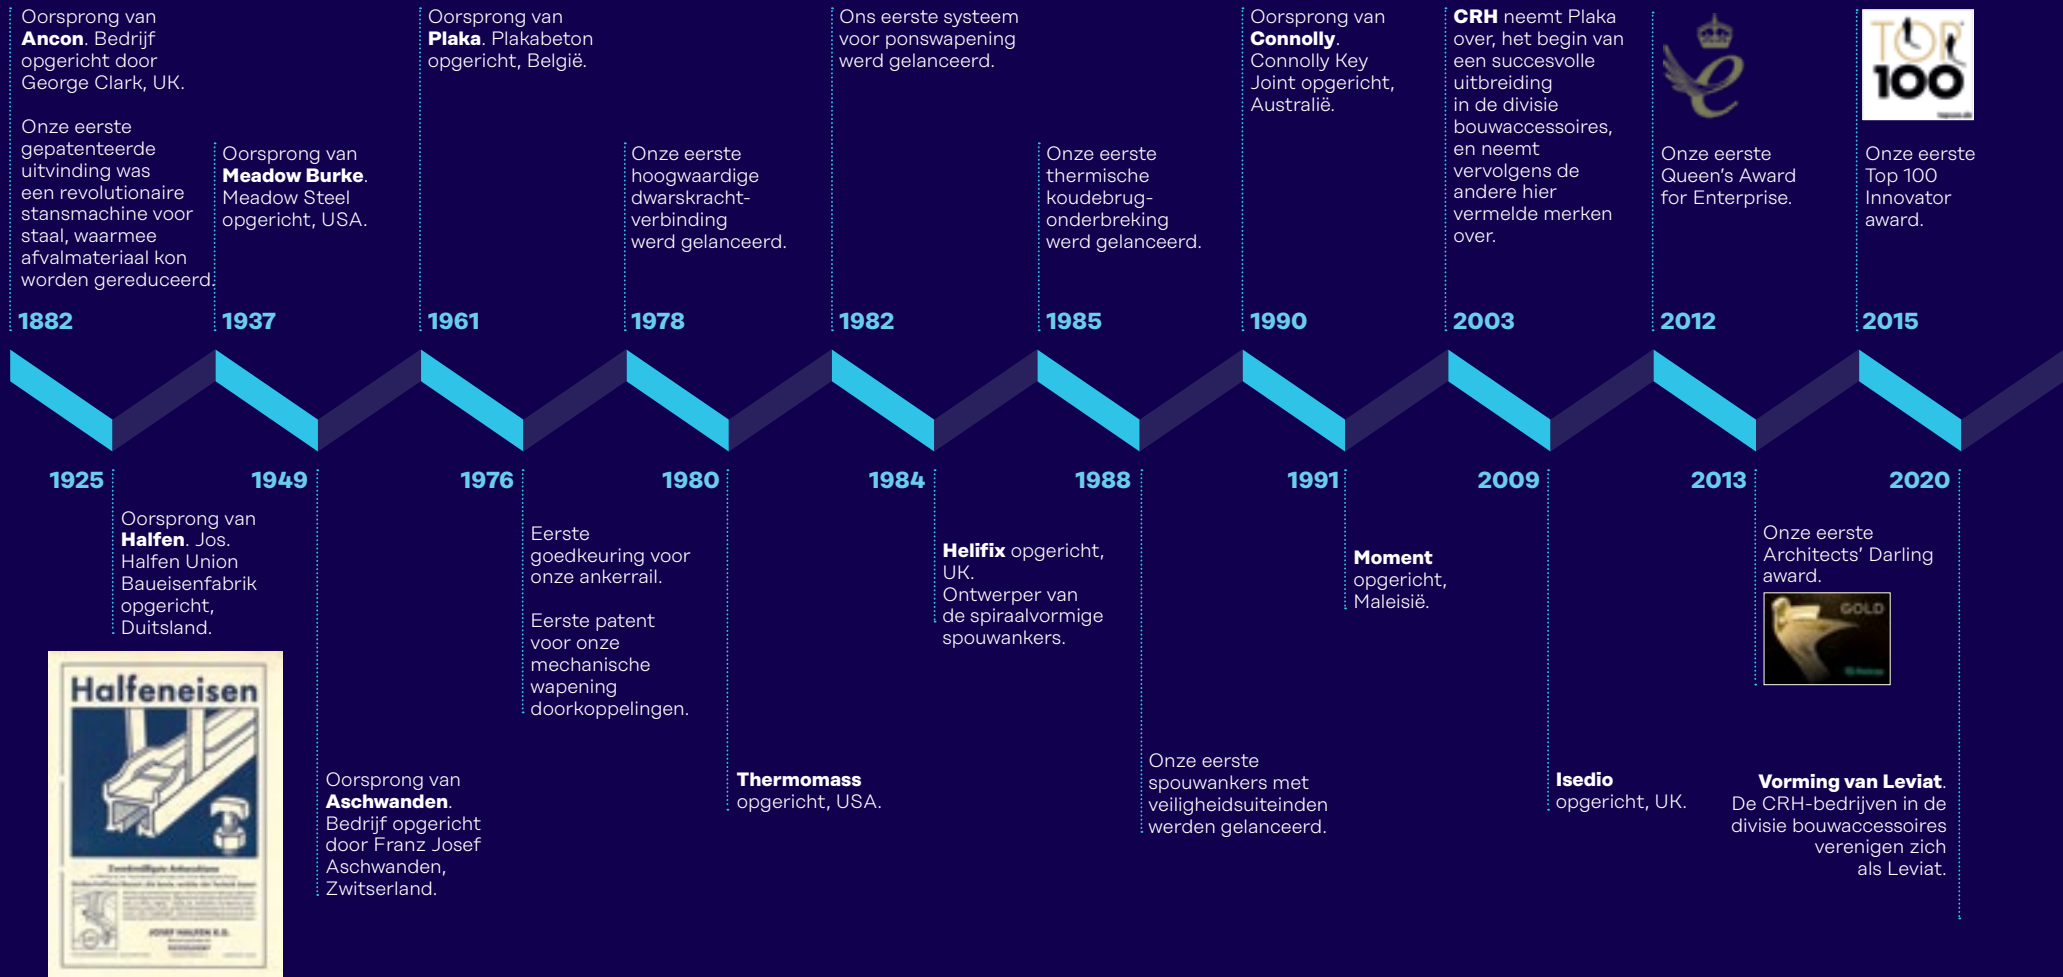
Oorsprong van **Ancon**. Bedrijf opgericht door George Clark, UK.

Onze eerste gepatenteerde uitvinding was een revolutionaire stansmachine voor staal, waarmee afvalmateriaal kon worden gereduceerd.

1882

Oorsprong van **Meadow Burke**. Meadow Steel opgericht, USA.

1937

Oorsprong van **Plaka**. Plakabeton opgericht, België.

1961

Onze eerste hoogwaardige dwarskracht-verbinding werd gelanceerd.

1978

Ons eerste systeem voor ponswapening werd gelanceerd.

1982

Onze eerste thermische koudebrug-onderbreking werd gelanceerd.

1985

Oorsprong van **Connolly**. Connolly Key Joint opgericht, Australië.

1990

**CRH** neemt Plaka over, het begin van een succesvolle uitbreiding in de divisie bouwaccessoires, en neemt vervolgens de andere hier vermelde merken over.

2003

Onze eerste Queen's Award for Enterprise.

2012

TOP 100

Onze eerste Top 100 Innovator award.

2015

1925

Oorsprong van **Halfen**. Jos. Halfen Union Baueisenfabrik opgericht, Duitsland.

Halfeneisen

1949

Oorsprong van **Aschwanden**. Bedrijf opgericht door Franz Josef Aschwanden, Zwitserland.

1976

Eerste goedkeuring voor onze ankerrail.

Eerste patent voor onze mechanische wapening doorkoppelingen.

1980

**Thermomass** opgericht, USA.

1984

**Helifix** opgericht, UK. Ontwerper van de spiraalvormige spouwankers.

1988

Onze eerste spouwankers met veiligheidsuiteinden werden gelanceerd.

1991

**Moment** opgericht, Maleisië.

2009

**Isedio** opgericht, UK.

2013

Onze eerste Architects' Darling award.

GOLD

2020

**Vorming van Leviat**. De CRH-bedrijven in de divisie bouwaccessoires verenigen zich als Leviat.